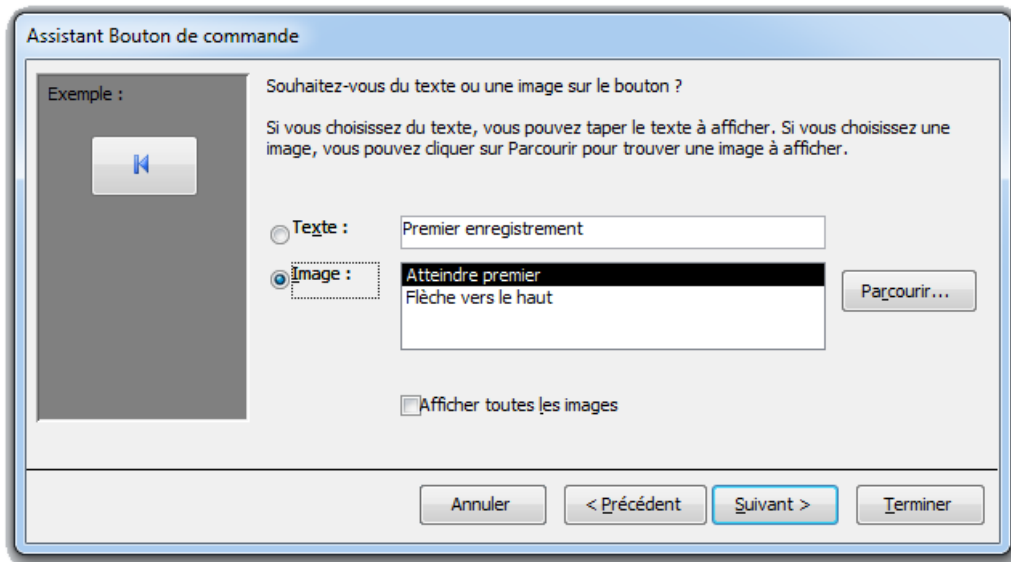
Assistant Bouton de commande

Exemple :

Souhaitez-vous du texte ou une image sur le bouton ?

Si vous choisissez du texte, vous pouvez taper le texte à afficher. Si vous choisissez une image, vous pouvez cliquer sur Parcourir pour trouver une image à afficher.

Texte :
Premier enregistrement

Image :
Atteindre premier
Flèche vers le haut

Parcourir...

Afficher toutes les images

Annuler
< Précédent
Suivant >
Terminer